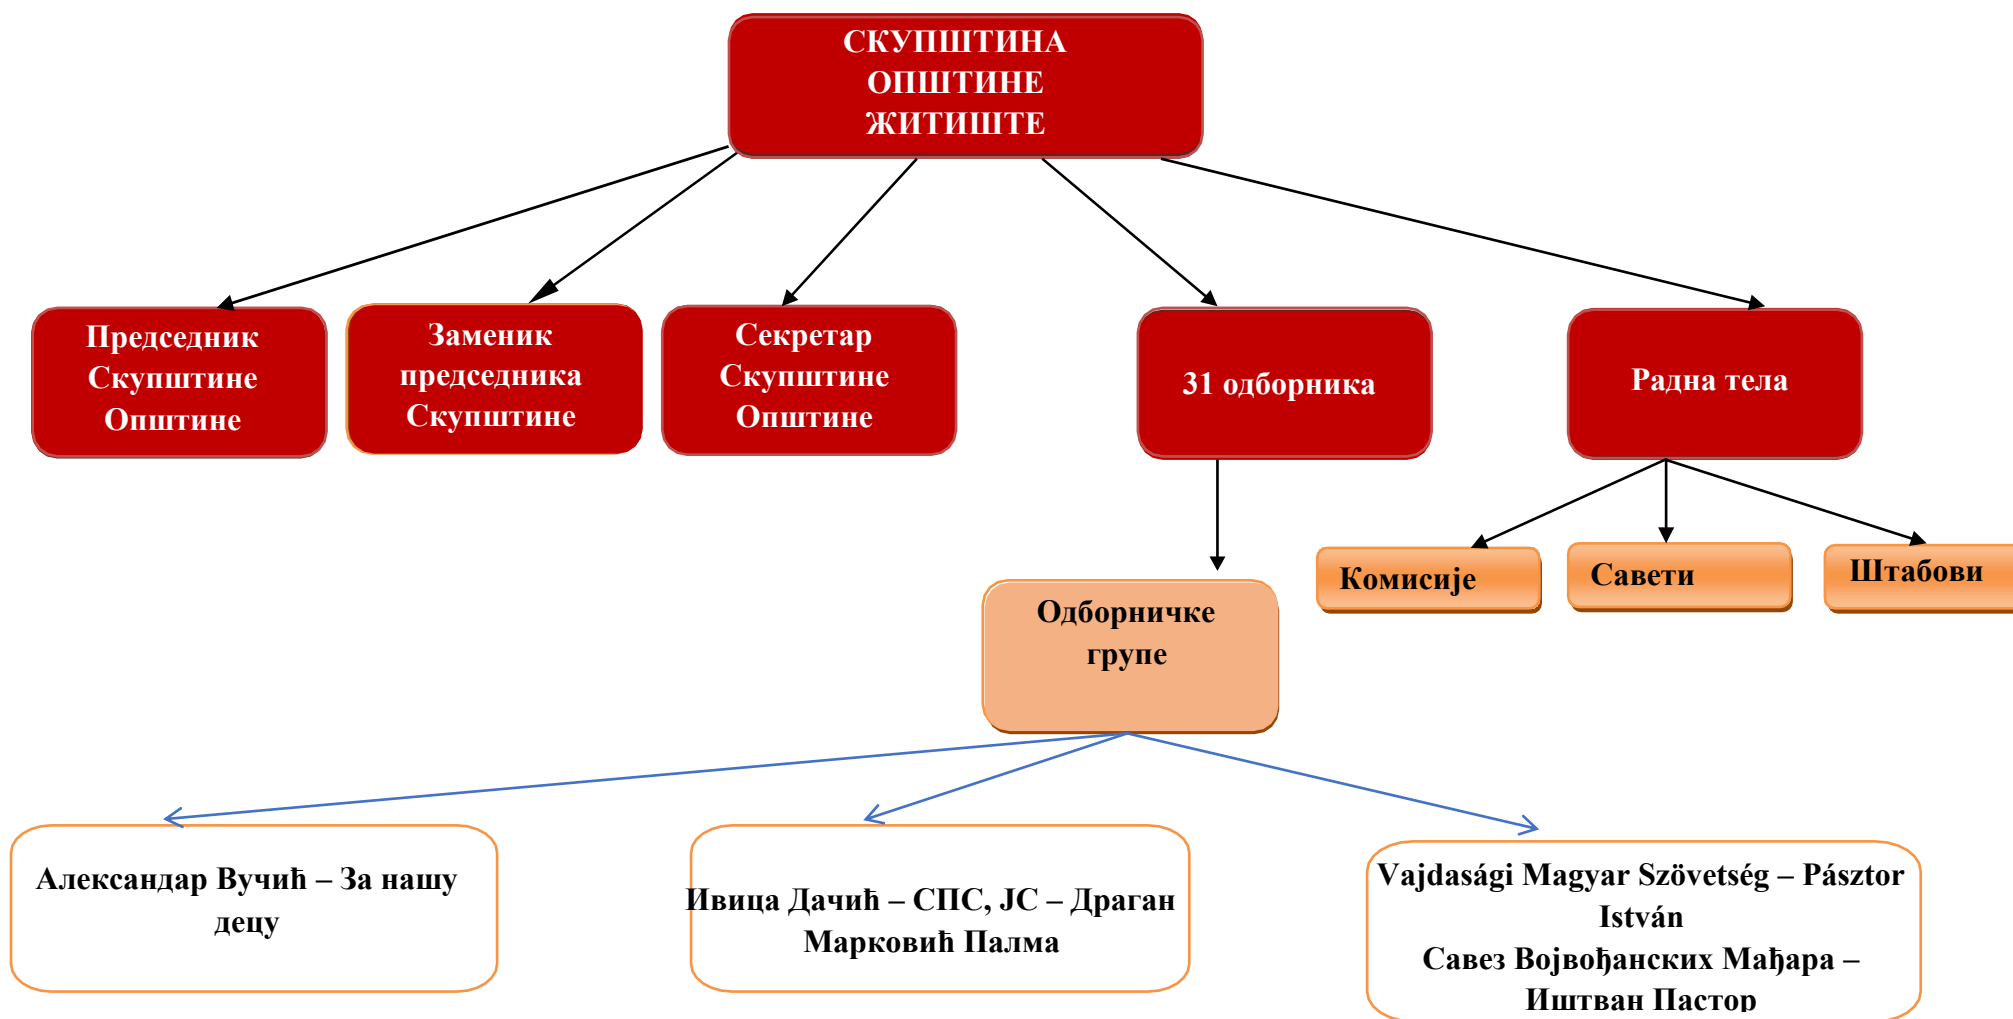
СКУПШТИНА ОПШТИНЕ ЖИТИШТЕ

Председник Скупштине Општине

Заменик председника Скупштине

Секретар Скупштине Општине

31 одборника

Радна тела

Комисије

Савети

Штабови

Одборничке групе

Александар Вучић – За нашу децу

Ивица Дачић – СПС, ЈС – Драган Марковић Палма

Vajdasági Magyar Szövetség – Pásztor István
Савез Војвођанских Мађара – Иштван Пастор